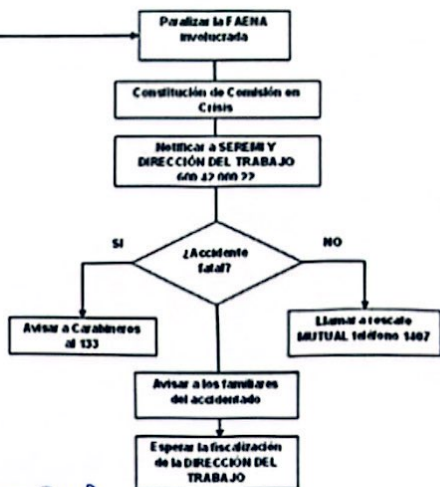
Paralizar la FAENA involucrada

Constitución de Comisión en Crisis

Notificar a SEREMI Y DIRECCIÓN DEL TRABAJO 600 42 000 22

SI

¿Accidente fatal?

NO

Avisar a Carabineros al 133

Llamar a rescate MUTUAL teléfono 1407

Avisar a los familiares del accidentado

Esperar la fiscalización de la DIRECCIÓN DEL TRABAJO